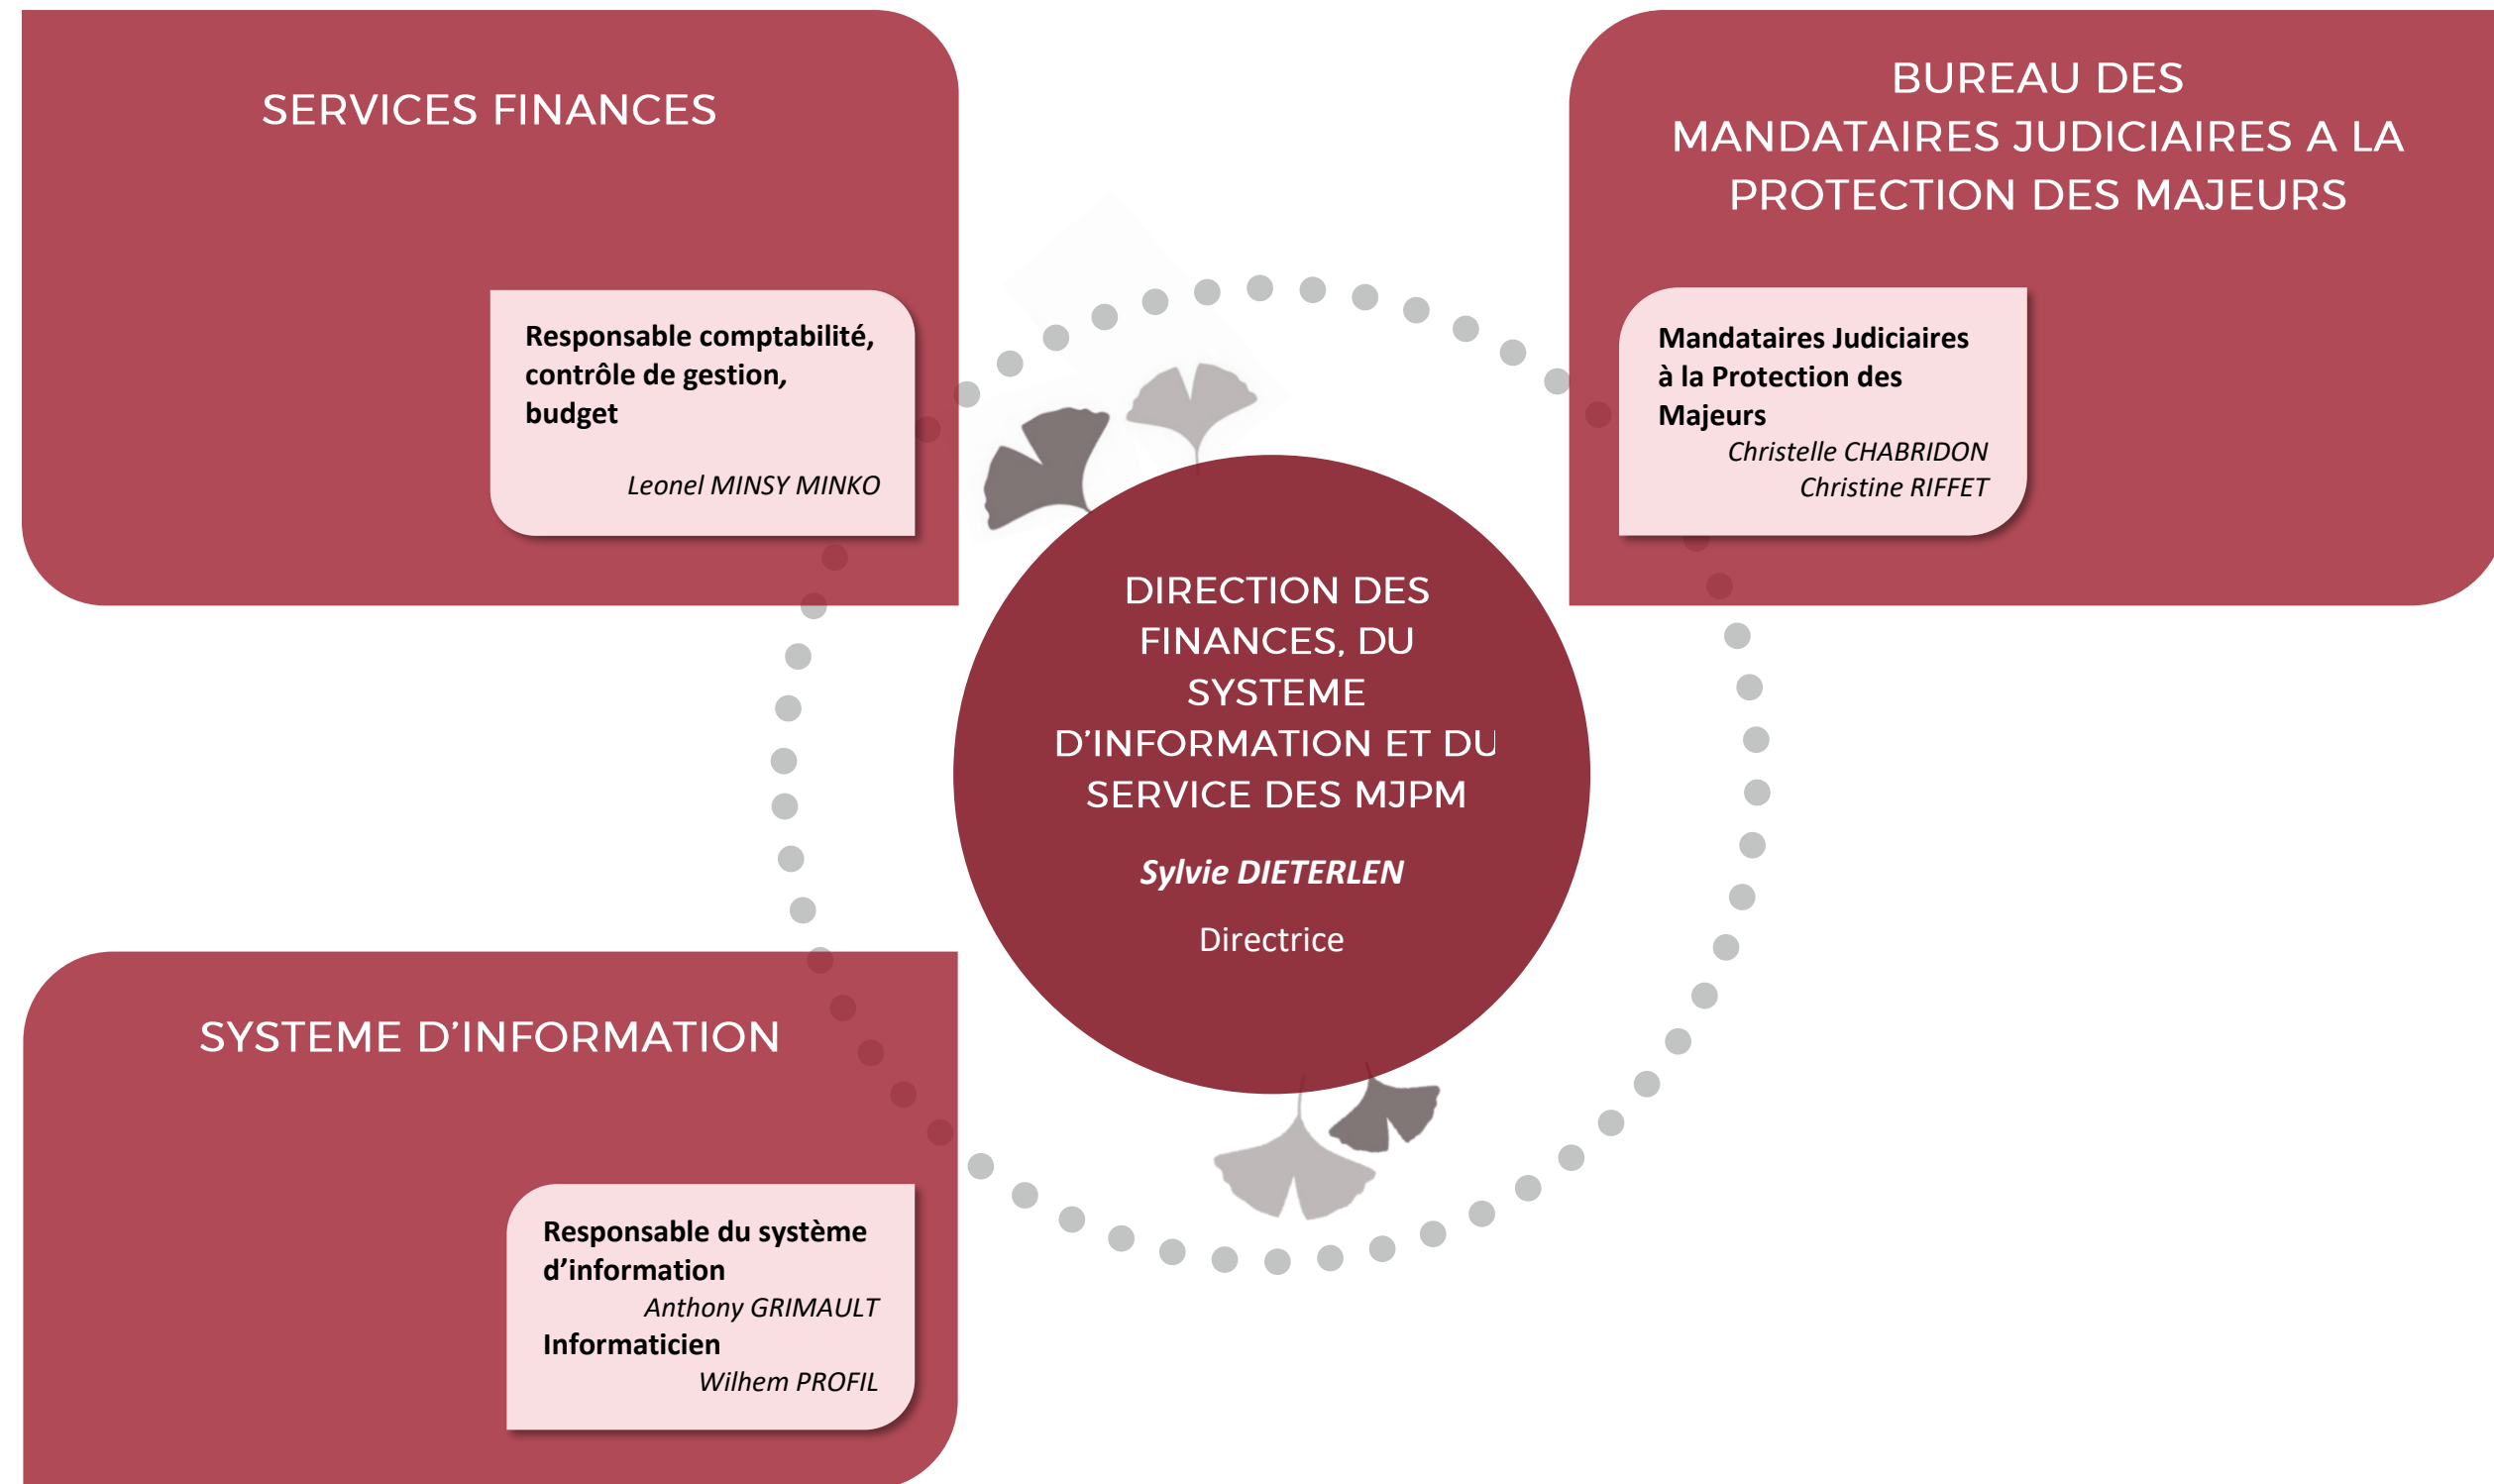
SERVICES FINANCES

Responsable comptabilité, contrôle de gestion, budget

Leonel MINSY MINKO

BUREAU DES MANDATAIRES JUDICIAIRES A LA PROTECTION DES MAJEURS

Mandataires Judiciaires à la Protection des Majeurs

Christelle CHABRIDON

Christine RIFFET

DIRECTION DES FINANCES, DU SYSTEME D'INFORMATION ET DU SERVICE DES MJPM

Sylvie DIETERLEN

Directrice

SYSTEME D'INFORMATION

Responsable du système d'information

Anthony GRIMAULT

Informaticien

Wilhem PROFIL